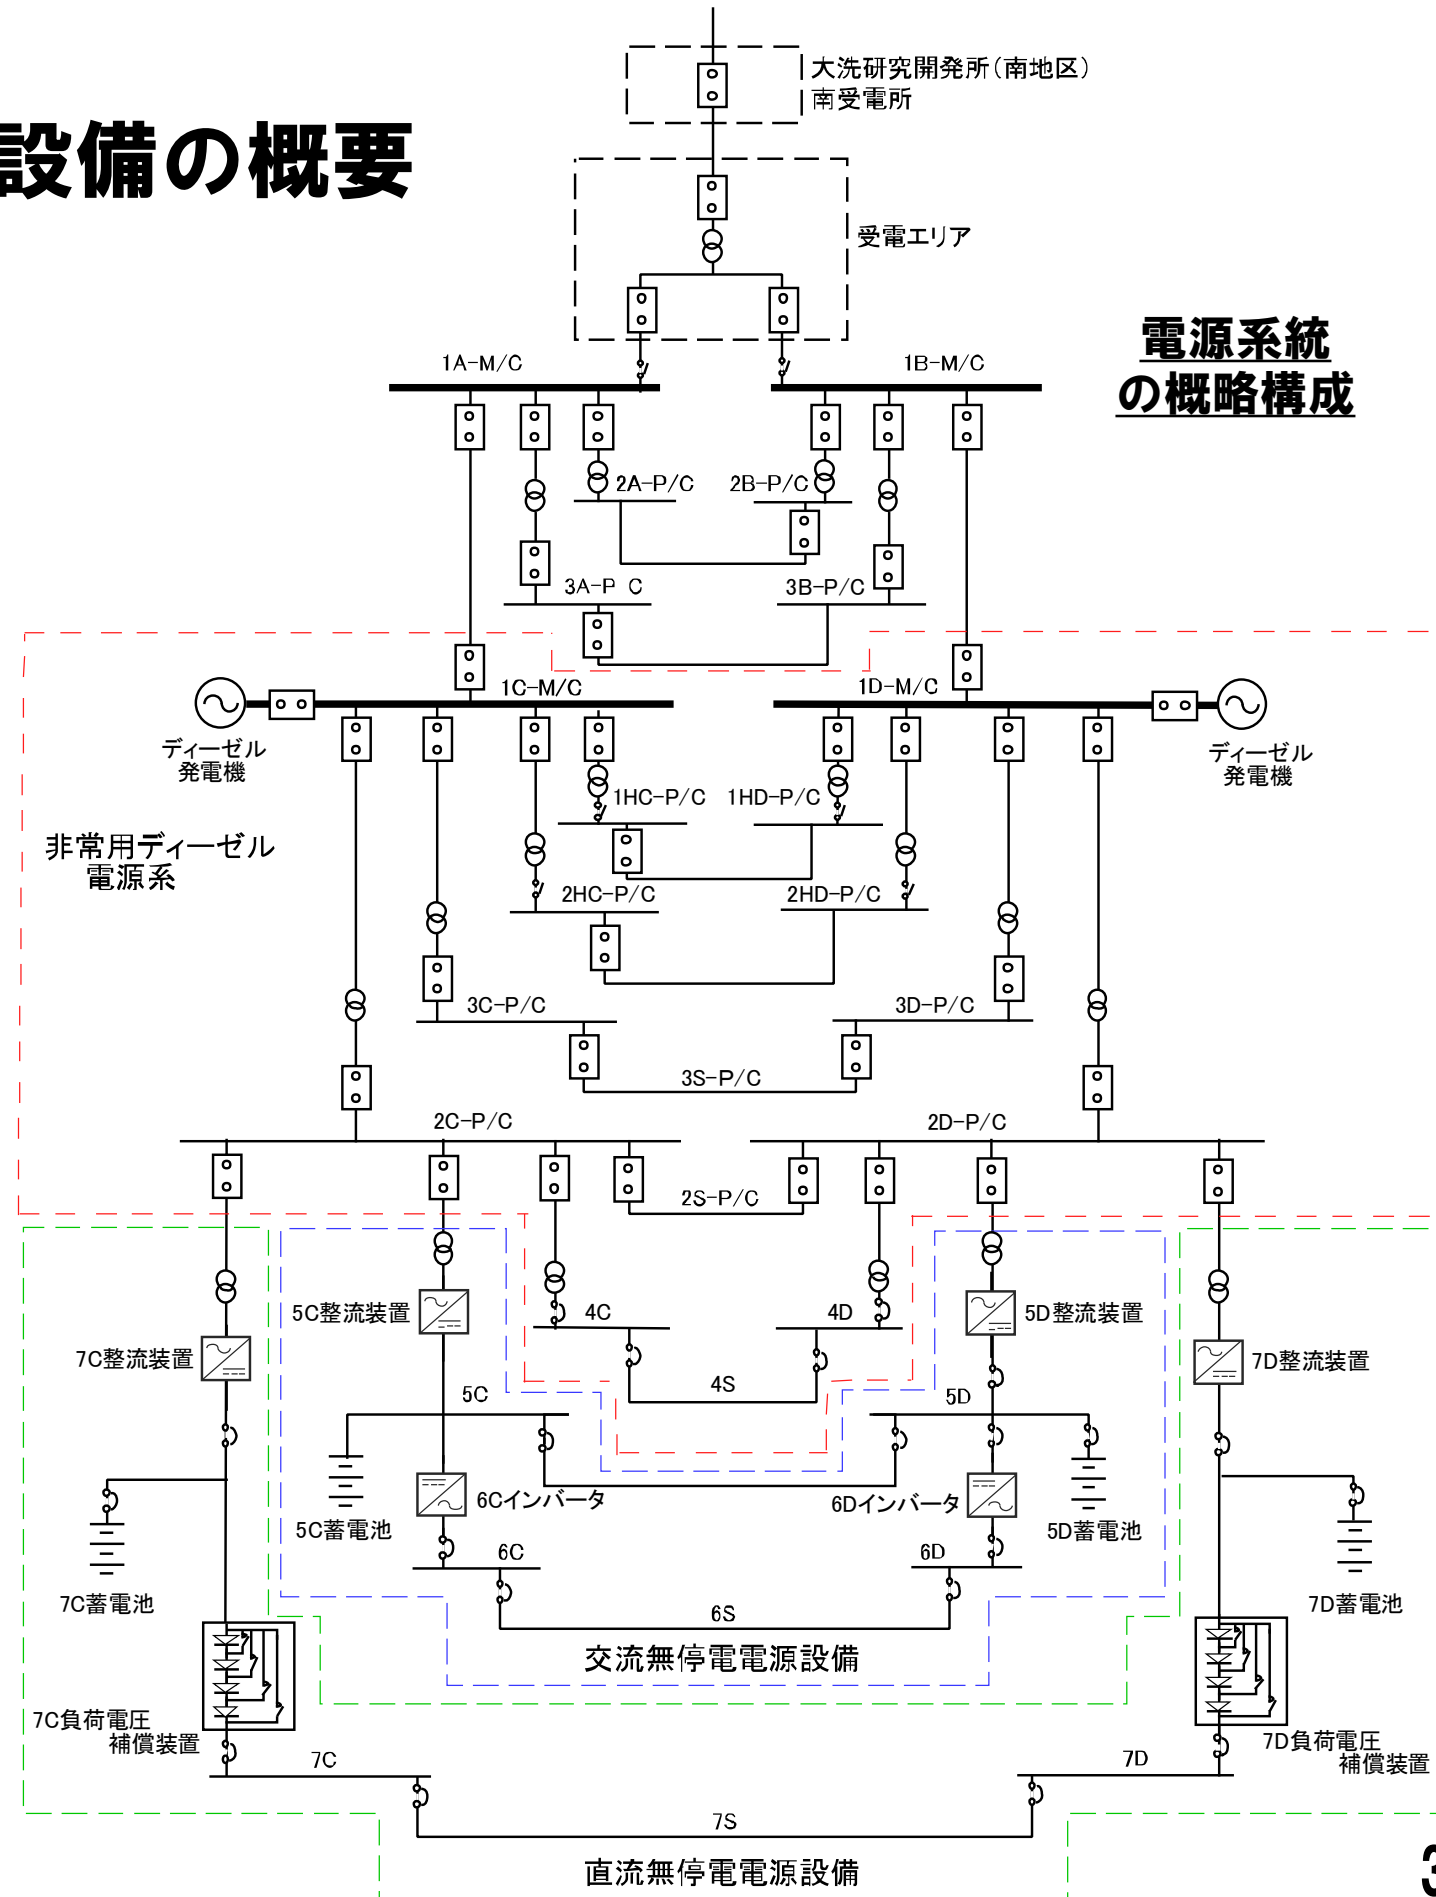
設備の概要

大洗研究開発所（南地区）
南受電所

受電エリア

電源系統
の概略構成

1A-M/C
1B-M/C
2A-P/C
2B-P/C
3A-P C
3B-P/C

1C-M/C
1D-M/C
ディーゼル
発電機
ディーゼル
発電機
非常用ディーゼル
電源系
1HC-P/C
1HD-P/C
2HC-P/C
2HD-P/C
3C-P/C
3D-P/C
3S-P/C
2C-P/C
2D-P/C
2S-P/C

5C整流装置
5D整流装置
7C整流装置
7D整流装置
4C
4D
4S
5C
5D
5C蓄電池
5D蓄電池
6Cインバータ
6Dインバータ
6C
6D
6S
7C蓄電池
7D蓄電池
交流無停電電源設備
7C負荷電圧
補償装置
7D負荷電圧
補償装置
7C
7D
7S
直流無停電電源設備

3